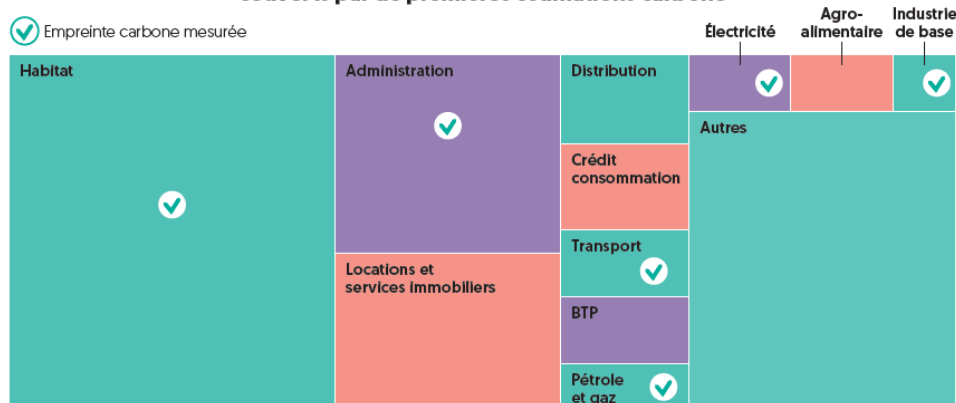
Empreinte carbone mesurée

Électricité

Agroalimentaire

Industrie de base

Habitat

Administration

Distribution

Autres

Crédit consommation

Transport

Locations et services immobiliers

BTP

Pétrole et gaz